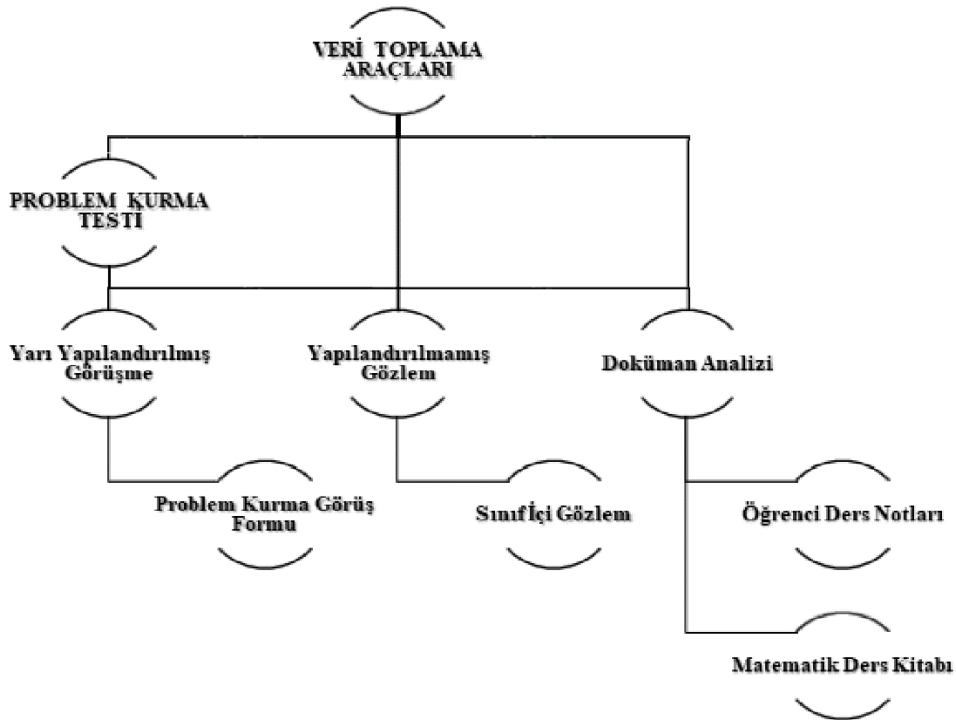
VERİ TOPLAMA ARAÇLARI

PROBLEM KURMA TESTİ

Yarı Yapılandırılmış Görüşme

Yapılandırılmamış Gözlem

Doküman Analizi

Problem Kurma Görüş Formu

Sınıf İçi Gözlem

Öğrenci Ders Notları

Matematik Ders Kitabı